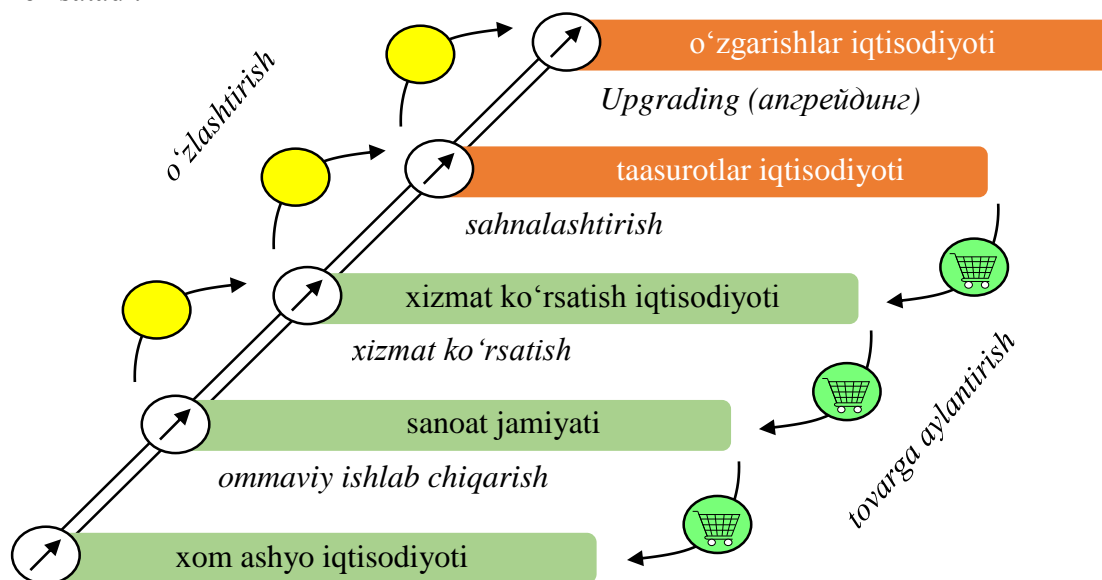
o‘zlashtirish

o‘zgarishlar iqtisodiyoti

Upgrading (апгрейдинг)

taasurotlar iqtisodiyoti

sahnalashtirish

xizmat ko‘rsatish iqtisodiyoti

xizmat ko‘rsatish

sanoat jamiyati

ommaviy ishlab chiqarish

xom ashyo iqtisodiyoti

tovarga aylantirish